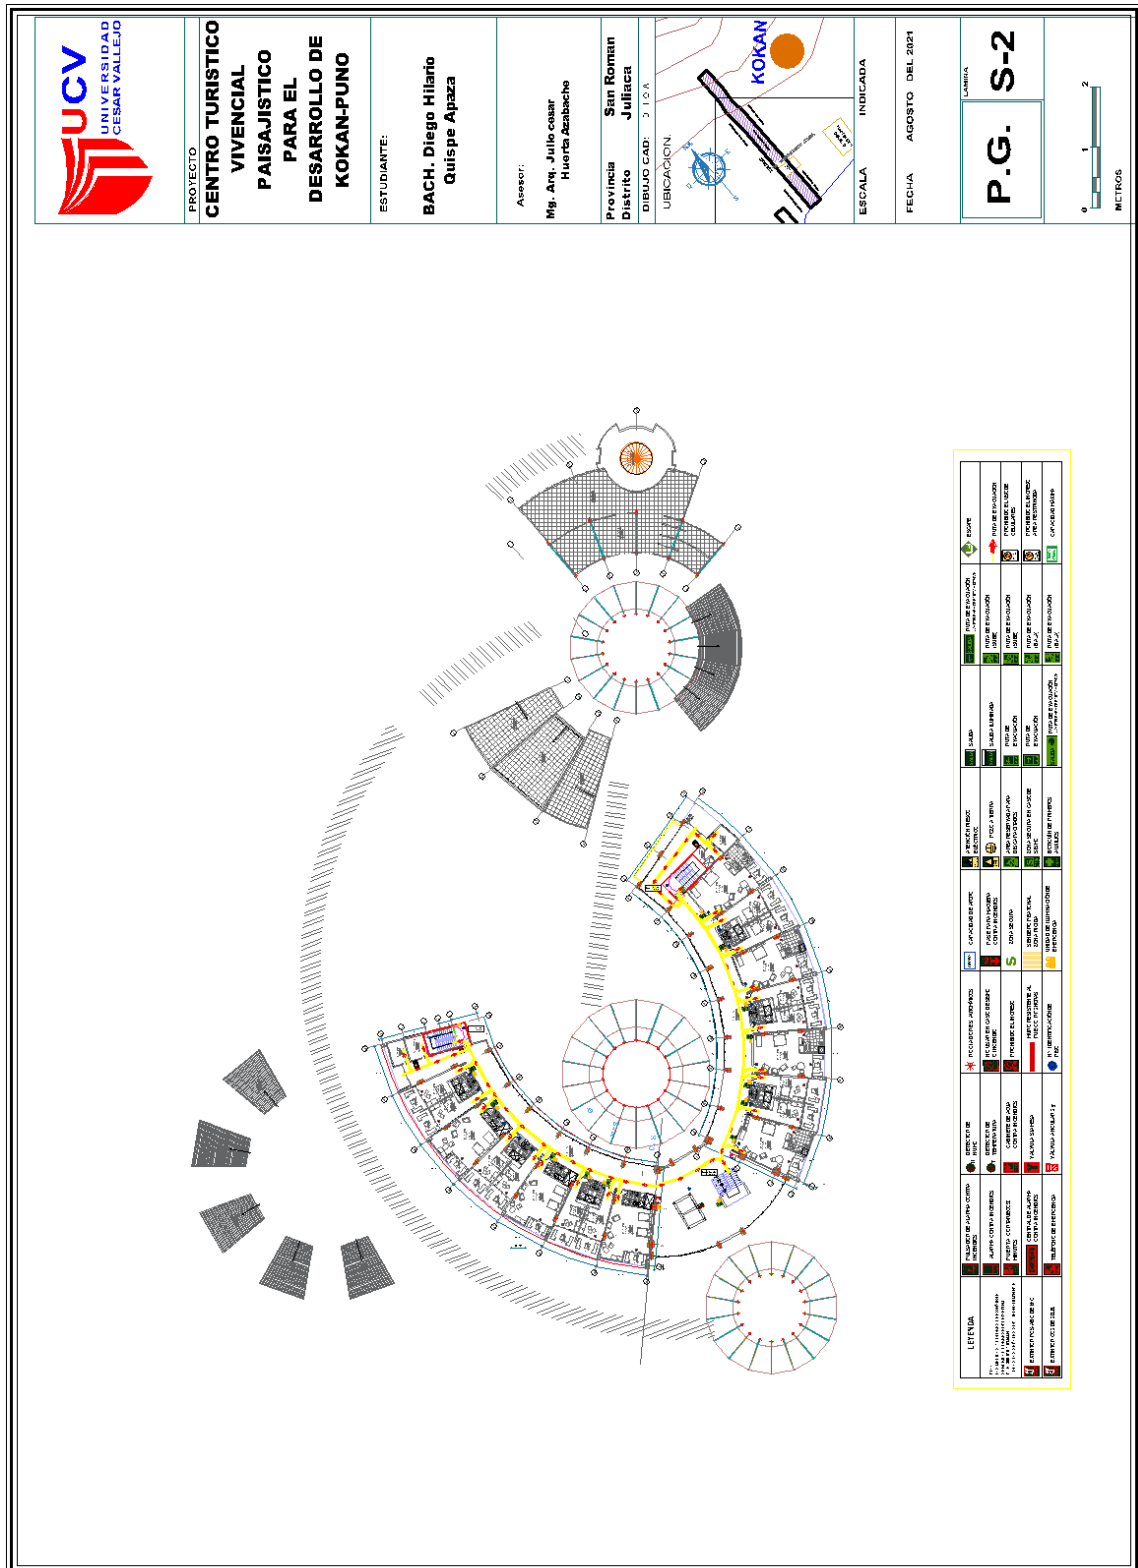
UCV
UNIVERSIDAD CESAR VALLEJO

PROYECTO
CENTRO TURISTICO VIVENCIAL PAISAJISTICO PARA EL DESARROLLO DE KOKAN-PUNO

ESTUDIANTE:
BACH. Diego Hilario Quispe Apaza

Asesor:
Mg. Arq. Julio cesar Huerta Azabache

Provincia San Roman
Distrito Juliaca
DIBUJO CAD: D.I.Q.A

UBICACION.
KOKAN

ESCALA INDICADA

FECHA AGOSTO DEL 2021

LAMINA
P.G. S-2

0 1 2
METROS

LEYENDA

ESCAPE
SALIDA
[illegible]
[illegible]